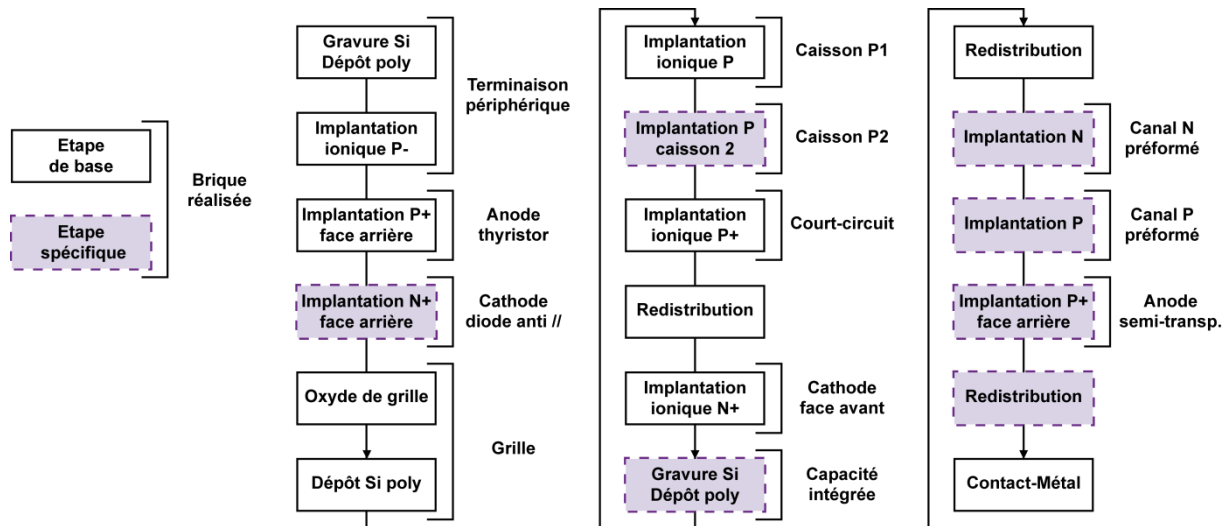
Etape de base

Etape spécifique

Brique réalisée

Gravure Si Dépôt poly

Implantation ionique P-

Terminaison périphérique

Implantation P+ face arrière

Anode thyristor

Implantation N+ face arrière

Cathode diode anti //

Oxyde de grille

Dépôt Si poly

Grille

Implantation ionique P

Caisson P1

Implantation P caisson 2

Caisson P2

Implantation ionique P+

Court-circuit

Redistribution

Implantation ionique N+

Cathode face avant

Gravure Si Dépôt poly

Capacité intégrée

Redistribution

Implantation N

Canal N préformé

Implantation P

Canal P préformé

Implantation P+ face arrière

Anode semi-transp.

Redistribution

Contact-Métal